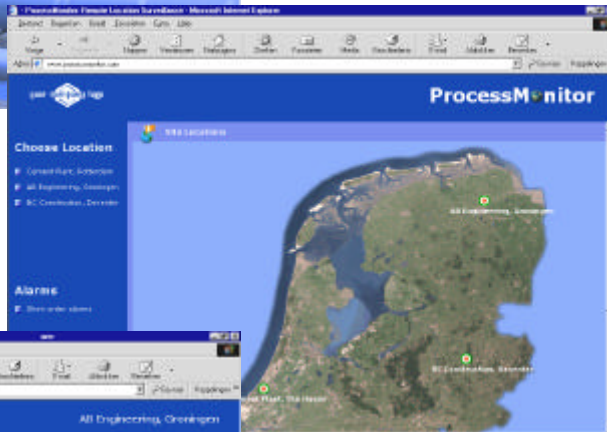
ProcessMonitor Remote Location Surveillance - Microsoft Internet Explorer

Bestand Bewerken Beeld Favorieten Extra Help

Vorige Volgende Stoppen Vernieuwen Startpagina Zoeken Favorieten Media Geschiedenis E-mail Afdrukken Bewerken

Adres www.processmonitor.com

Ga naar Koppelingen

your logo

ProcessMonitor

Site Locations

Choose Location

Cement Plant, Rotterdam

AB Engineering, Groningen

BC Construction, Deventer

Alarms

Show active alarms

AB Engineering, Groningen

BC Construction, Deventer

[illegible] Plant, The Hague

Geschiedenis E-mail Afdrukken Bewerken

Ga naar Koppelingen

AB Engineering, Groningen